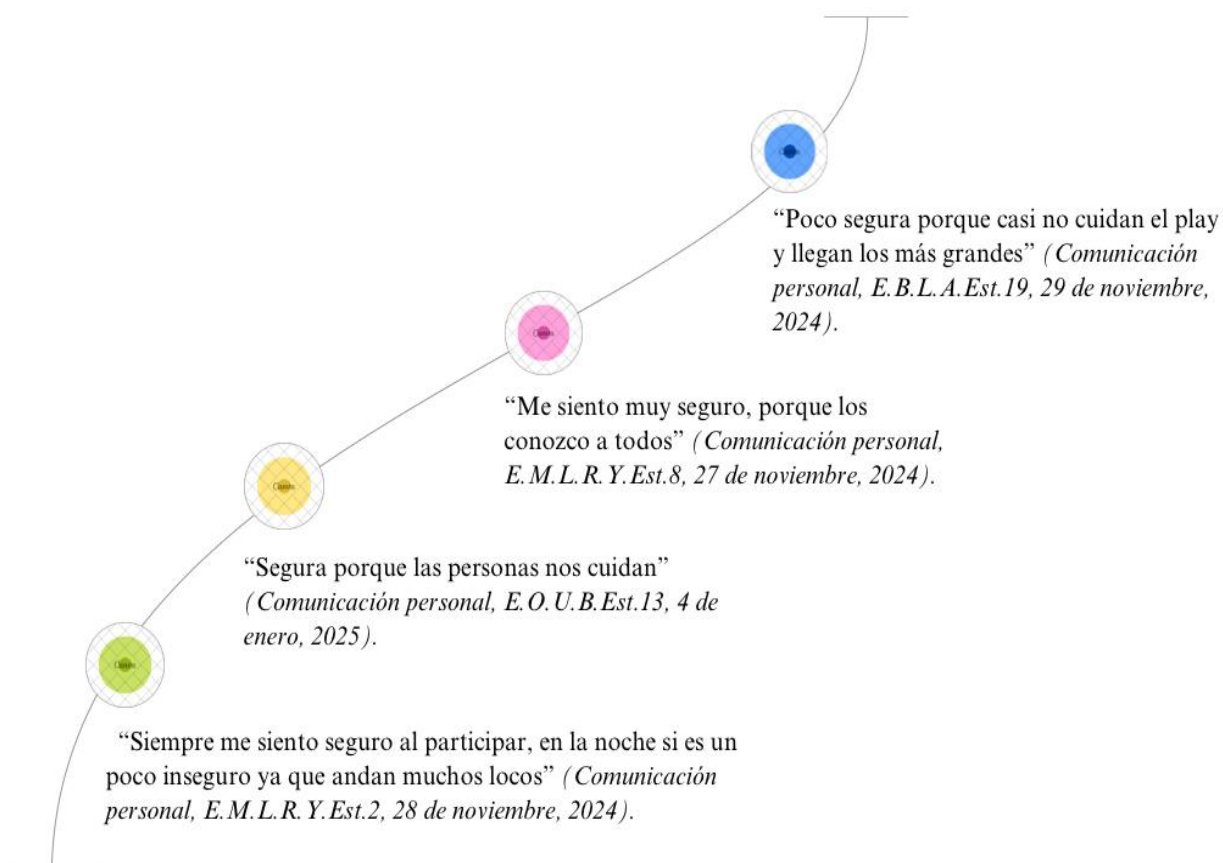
"Poco segura porque casi no cuidan el play y llegan los más grandes" (Comunicación personal, E.B.L.A.Est.19, 29 de noviembre, 2024).

"Me siento muy seguro, porque los conozco a todos" (Comunicación personal, E.M.L.R.Y.Est.8, 27 de noviembre, 2024).

"Segura porque las personas nos cuidan" (Comunicación personal, E.O.U.B.Est.13, 4 de enero, 2025).

"Siempre me siento seguro al participar, en la noche si es un poco inseguro ya que andan muchos locos" (Comunicación personal, E.M.L.R.Y.Est.2, 28 de noviembre, 2024).